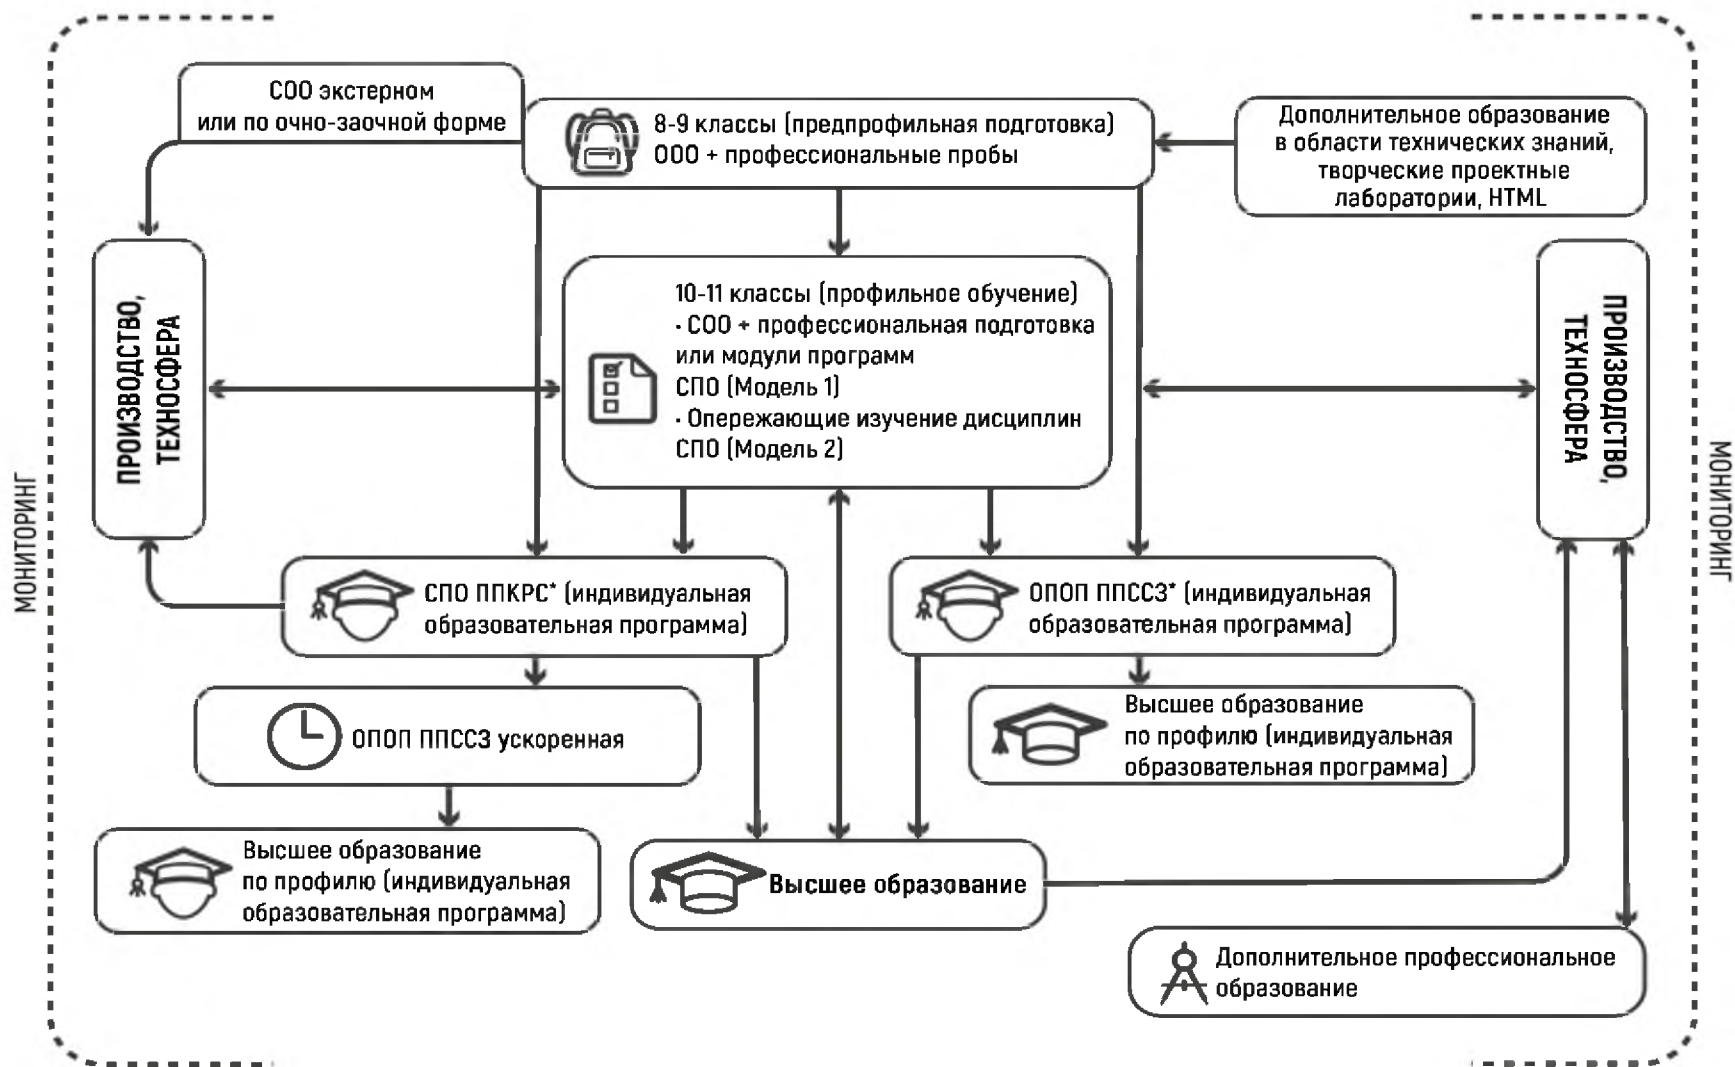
СОО экстерном или по очно-заочной форме

8-9 классы (предпрофильная подготовка)
ООО + профессиональные пробы

Дополнительное образование в области технических знаний, творческие проектные лаборатории, HTML

ПРОИЗВОДСТВО, ТЕХНОСФЕРА

10-11 классы (профильное обучение)
· СОО + профессиональная подготовка или модули программ СПО (Модель 1)
· Опережающие изучение дисциплин СПО (Модель 2)

ПРОИЗВОДСТВО, ТЕХНОСФЕРА

МОНИТОРИНГ

МОНИТОРИНГ

СПО ППКРС* (индивидуальная образовательная программа)

ОПОП ППССЗ* (индивидуальная образовательная программа)

ОПОП ППССЗ ускоренная

Высшее образование по профилю (индивидуальная образовательная программа)

Высшее образование по профилю (индивидуальная образовательная программа)

Высшее образование

Дополнительное профессиональное образование